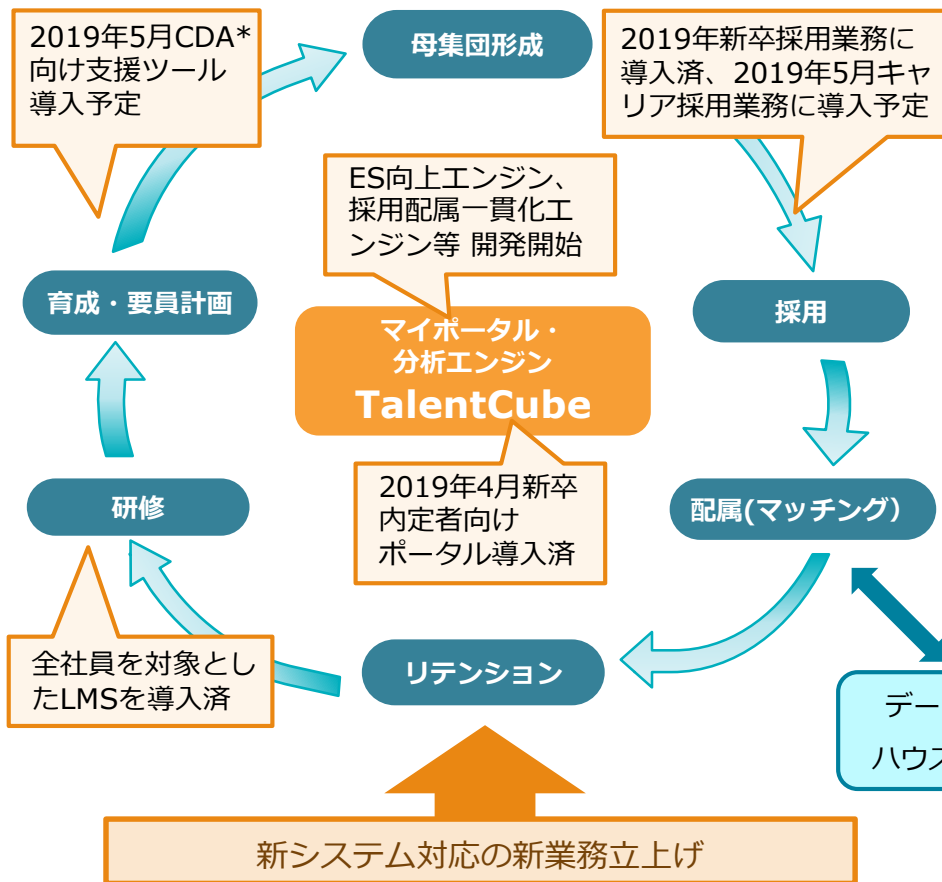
2019年5月CDA*向け支援ツール導入予定

母集団形成

2019年新卒採用業務に導入済、2019年5月キャリア採用業務に導入予定

ES向上エンジン、採用配属一貫化エンジン等 開発開始

育成・要員計画

マイポータル・分析エンジン
TalentCube

採用

2019年4月新卒内定者向けポータル導入済

研修

配属(マッチング)

全社員を対象としたLMSを導入済

リテンション

デー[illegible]
ハウス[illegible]

新システム対応の新業務立上げ